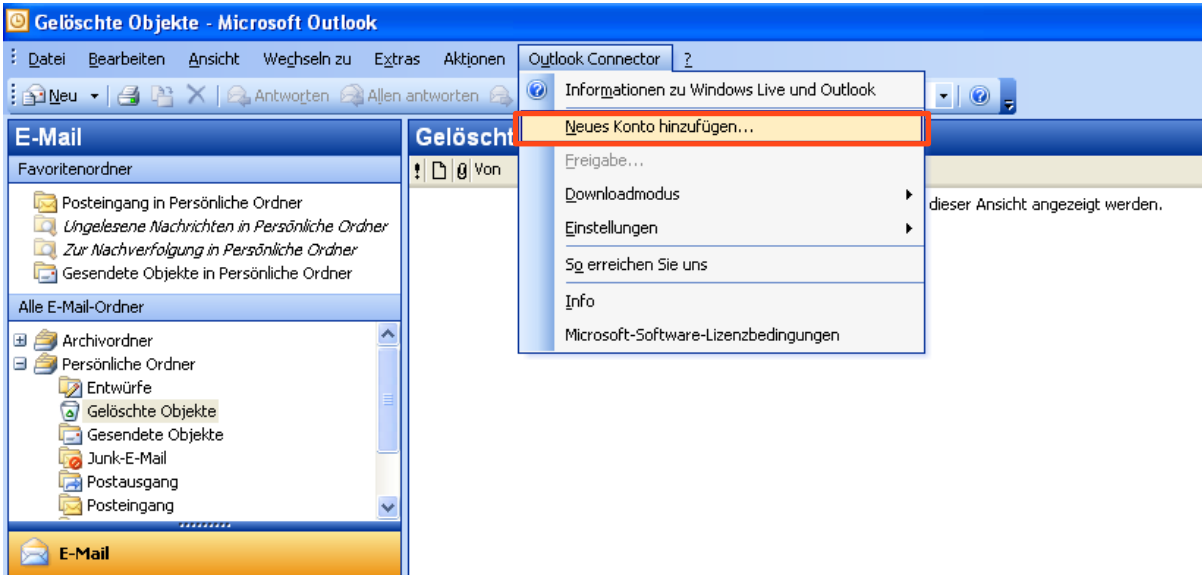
Gelöschte Objekte - Microsoft Outlook

Datei Bearbeiten Ansicht Wechseln zu Extras Aktionen Outlook Connector ?

Neu Antworten Allen antworten

E-Mail

Favoritenordner

Posteingang in Persönliche Ordner
Ungelesene Nachrichten in Persönliche Ordner
Zur Nachverfolgung in Persönliche Ordner
Gesendete Objekte in Persönliche Ordner

Alle E-Mail-Ordner

Archivordner
Persönliche Ordner
Entwürfe
Gelöschte Objekte
Gesendete Objekte
Junk-E-Mail
Postausgang
Posteingang

E-Mail

Gelöscht

! Von

dieser Ansicht angezeigt werden.

Informationen zu Windows Live und Outlook
Neues Konto hinzufügen...
Freigabe...
Downloadmodus
Einstellungen
So erreichen Sie uns
Info
Microsoft-Software-Lizenzbedingungen